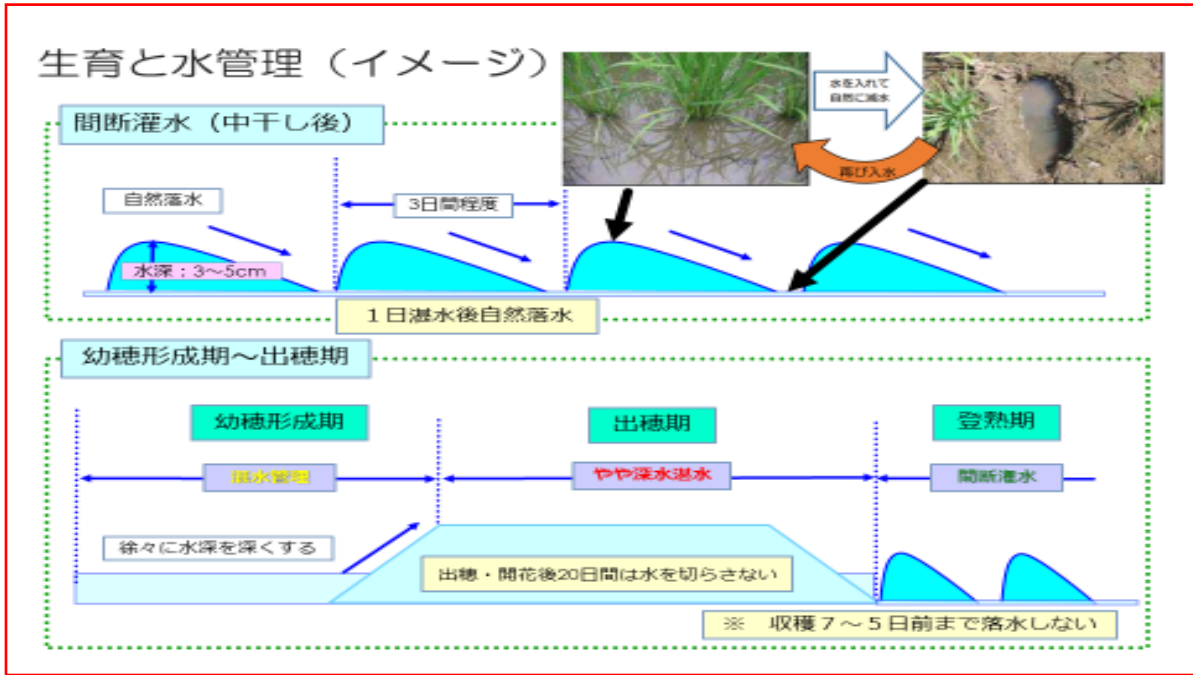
生育と水管理（イメージ）

水を入れて自然に減水

再び入水

間断灌水（中干し後）

自然落水

3日間程度

水深：3～5cm

１日湛水後自然落水

幼穂形成期～出穂期

幼穂形成期

出穂期

登熟期

湛水管理

やや深水湛水

間断灌水

徐々に水深を深くする

出穂・開花後20日間は水を切らさない

※　収穫７～５日前まで落水しない